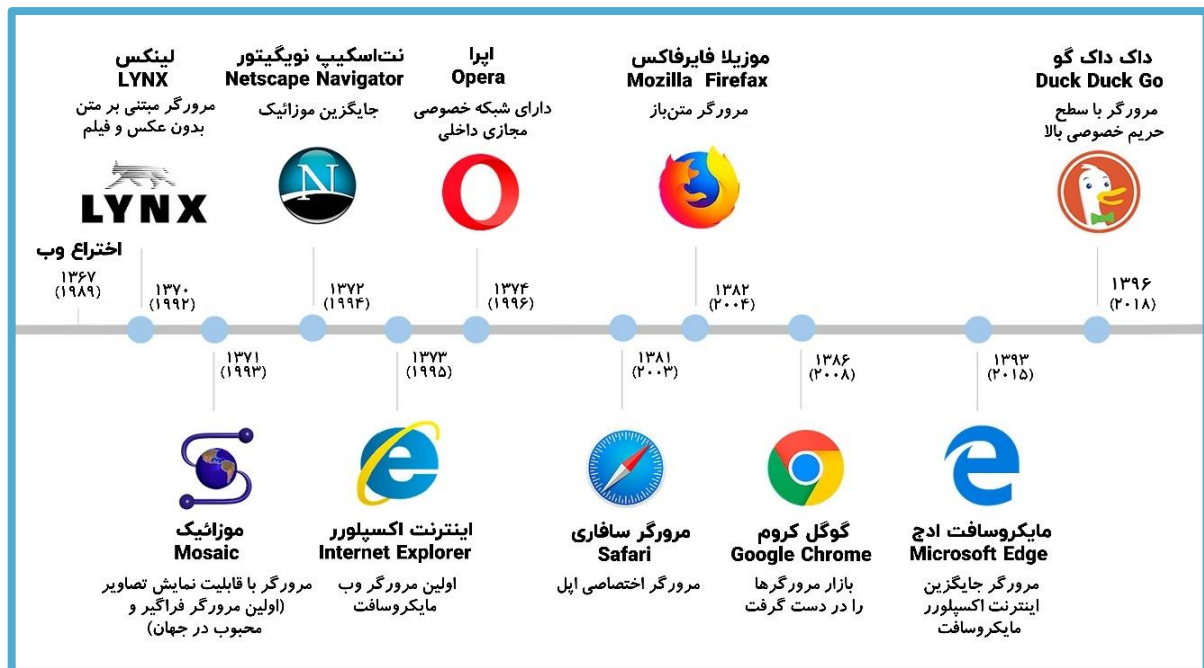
لینکس
LYNX
مرورگر مبتنی بر متن بدون عکس و فیلم

LYNX

نت‌اسکیپ نویگیتور
Netscape Navigator
جایگزین موزائیک

اپرا
Opera
دارای شبکه خصوصی مجازی داخلی

موزیلا فایرفاکس
Mozilla Firefax
مرورگر متن‌باز

داک داک گو
Duck Duck Go
مرورگر با سطح حریم خصوصی بالا

اختراع وب
۱۳۶۷
(۱۹۸۹)

۱۳۷۰
(۱۹۹۲)

۱۳۷۲
(۱۹۹۴)

۱۳۷۴
(۱۹۹۶)

۱۳۸۲
(۲۰۰۴)

۱۳۹۶
(۲۰۱۸)

۱۳۷۱
(۱۹۹۳)

۱۳۷۳
(۱۹۹۵)

۱۳۸۱
(۲۰۰۳)

۱۳۸۶
(۲۰۰۸)

۱۳۹۳
(۲۰۱۵)

N

موزائیک
Mosaic
مرورگر با قابلیت نمایش تصاویر (اولین مرورگر فراگیر و محبوب در جهان)

اینترنت اکسپلورر
Internet Explorer
اولین مرورگر وب مایکروسافت

مرورگر سافاری
Safari
مرورگر اختصاصی اپل

گوگل کروم
Google Chrome
بازار مرورگرها را در دست گرفت

مایکروسافت ادج
Microsoft Edge
مرورگر جایگزین اینترنت اکسپلورر مایکروسافت